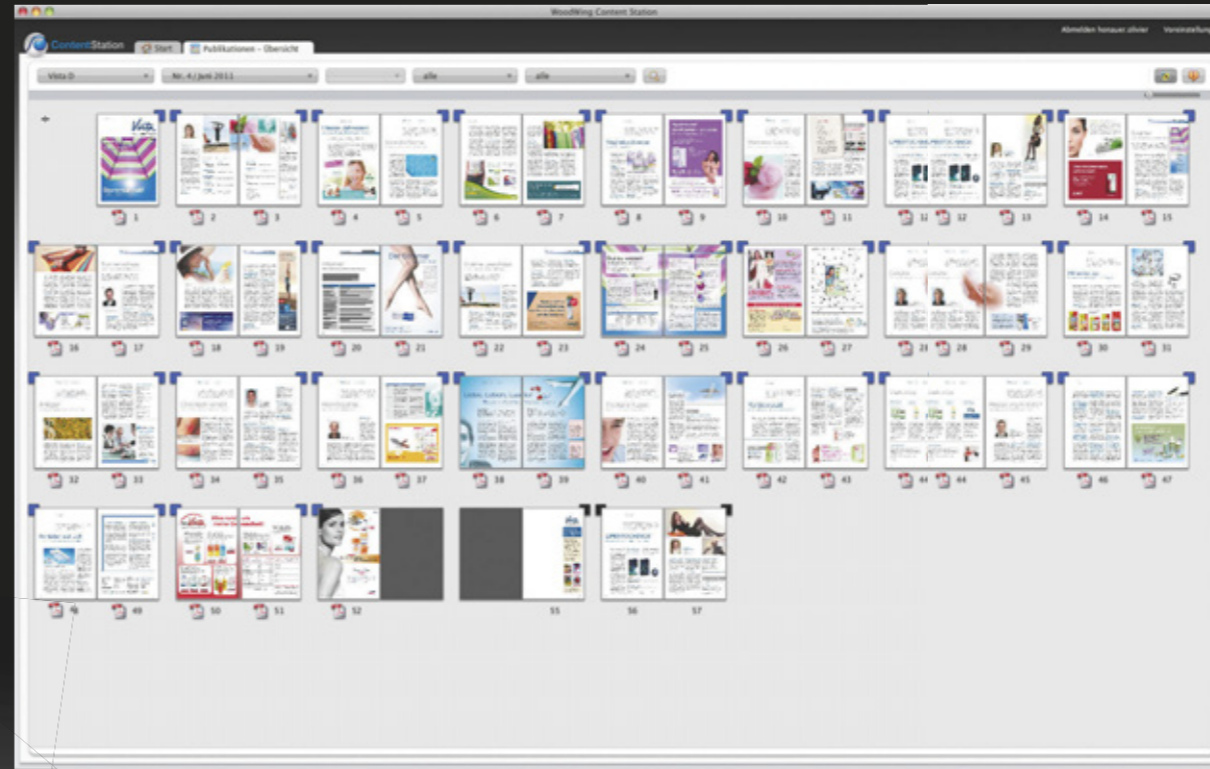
WoodWing Content Station

ContentStation

Start

Publikationen – Übersicht

Abmelden honauer.olivier

Voreinstellungen

Vista D

Nr. 4 / Juni 2011

alle

alle

1

2

3

4

5

6

7

8

9

10

11

12

12

13

14

15

16

17

18

19

20

21

22

23

24

25

26

27

28

28

29

30

31

32

33

34

35

36

37

38

39

40

41

42

43

44

44

45

46

47

48

49

50

51

52

55

56

57